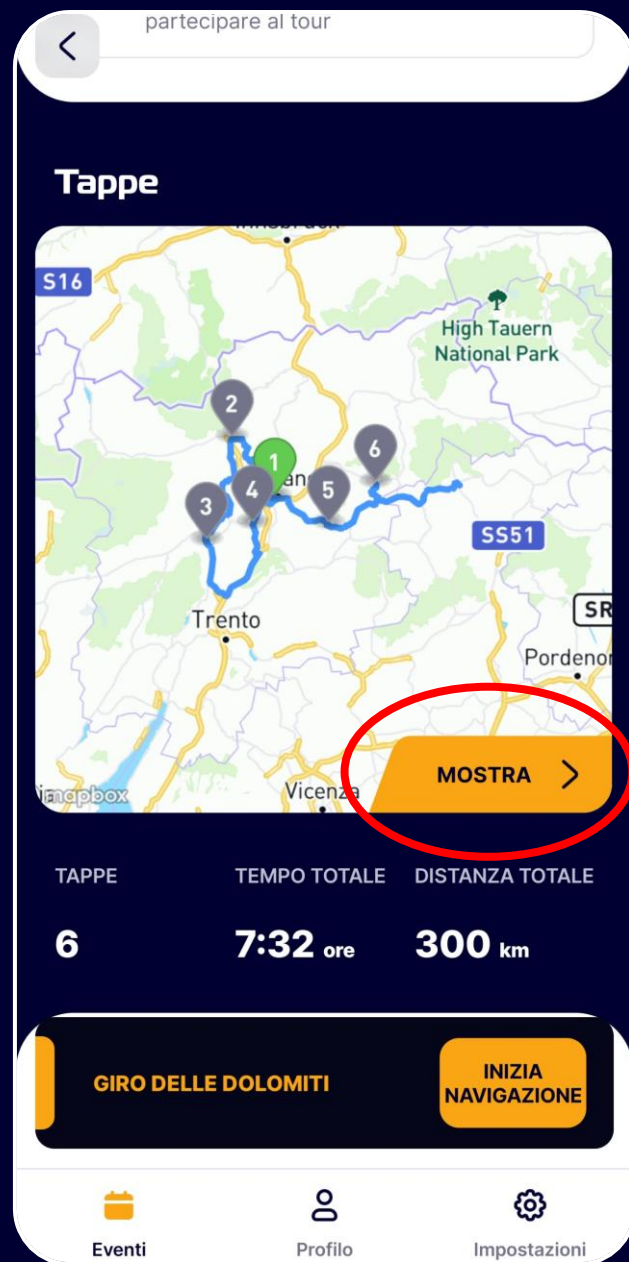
partecipare al tour

Tappe

S16
High Tauern National Park
2
1
6
3
4
5
SS51
Trento
SR
Pordenon
mapbox
Vicenza
MOSTRA >

TAPPE
6
TEMPO TOTALE
7:32 ore
DISTANZA TOTALE
300 km

GIRO DELLE DOLOMITI
INIZIA NAVIGAZIONE

Eventi
Profilo
Impostazioni